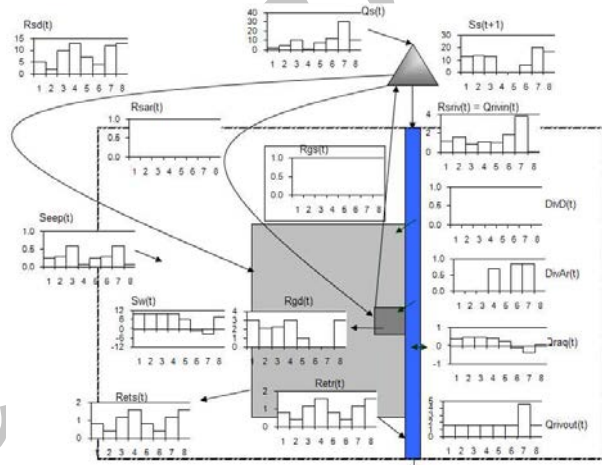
Rsd(t)
15
10
5
0
1 2 3 4 5 6 7 8

Qs(t)
40
30
20
10
0
1 2 3 4 5 6 7 8

Ss(t+1)
30
20
10
0
1 2 3 4 5 6 7 8

Rsar(t)
1.0
0.5
0.0
1 2 3 4 5 6 7 8

Rsriv(t) = Qrivin(t)
4
2
0
1 2 3 4 5 6 7 8

Rgs(t)
1 2 3 4 5 6 7 8

Seep(t)
1.0
0.5
0.0
1 2 3 4 5 6 7 8

DivD(t)

DivAr(t)
1.0
0.5
0.0

Sw(t)
12
6
0
-6
-12
1 2 3 4 5 6 7 8

Rgd(t)
4
2
0
1 2 3 4 5 6 7 8

Qraq(t)
1
0
-1
1 2 3 4 5 6 7 8

Retr(t)
2
1
0
1 2 3 4 5 6 7 8

Rets(t)
2
1
0
1 2 3 4 5 6 7 8

Qrivout(t)